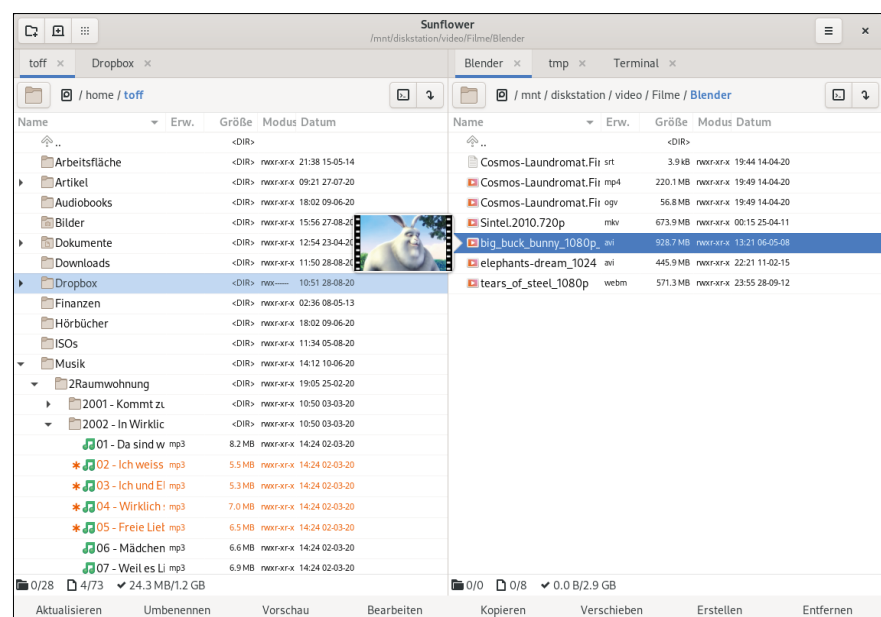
Sunflower
/mnt/diskstation/video/Filme/Blender

toff × Dropbox ×

/ home / toff

| Name | Erw. | Größe | Modus | Datum |
|---|---|---|---|---|
| .. | | <DIR> | | |
| Arbeitsfläche | | <DIR> | rwxr-xr-x | 21:38 15-05-14 |
| Artikel | | <DIR> | rwxr-xr-x | 09:21 27-07-20 |
| Audiobooks | | <DIR> | rwxr-xr-x | 18:02 09-06-20 |
| Bilder | | <DIR> | rwxr-xr-x | 15:56 27-08-20 |
| Dokumente | | <DIR> | rwxr-xr-x | 12:54 23-04-20 |
| Downloads | | <DIR> | rwxr-xr-x | 11:50 28-08-20 |
| Dropbox | | <DIR> | rwx------ | 10:51 28-08-20 |
| Finanzen | | <DIR> | rwxr-xr-x | 02:36 08-05-13 |
| Hörbücher | | <DIR> | rwxr-xr-x | 18:02 09-06-20 |
| ISOs | | <DIR> | rwxr-xr-x | 11:34 05-08-20 |
| Musik | | <DIR> | rwxr-xr-x | 14:12 10-06-20 |
| 2Raumwohnung | | <DIR> | rwxr-xr-x | 19:05 25-02-20 |
| 2001 - Kommt zu | | <DIR> | rwxr-xr-x | 10:50 03-03-20 |
| 2002 - In Wirklic | | <DIR> | rwxr-xr-x | 10:50 03-03-20 |
| 01 - Da sind w | mp3 | 8.2 MB | rwxr-xr-x | 14:24 02-03-20 |
| 02 - Ich weiss | mp3 | 5.5 MB | rwxr-xr-x | 14:24 02-03-20 |
| 03 - Ich und El | mp3 | 5.3 MB | rwxr-xr-x | 14:24 02-03-20 |
| 04 - Wirklich | mp3 | 7.0 MB | rwxr-xr-x | 14:24 02-03-20 |
| 05 - Freie Liet | mp3 | 6.5 MB | rwxr-xr-x | 14:24 02-03-20 |
| 06 - Mädchen | mp3 | 6.6 MB | rwxr-xr-x | 14:24 02-03-20 |
| 07 - Weil es Li | mp3 | 6.9 MB | rwxr-xr-x | 14:24 02-03-20 |

0/28 4/73 24.3 MB/1.2 GB

Blender × tmp × Terminal ×

/ mnt / diskstation / video / Filme / Blender

| Name | Erw. | Größe | Modus | Datum |
|---|---|---|---|---|
| .. | | <DIR> | | |
| Cosmos-Laundromat.Fi | srt | 3.9 kB | rwxr-xr-x | 19:44 14-04-20 |
| Cosmos-Laundromat.Fi | mp4 | 220.1 MB | rwxr-xr-x | 19:49 14-04-20 |
| Cosmos-Laundromat.Fi | ogv | 56.8 MB | rwxr-xr-x | 19:49 14-04-20 |
| Sintel.2010.720p | mkv | 673.9 MB | rwxr-xr-x | 00:15 25-04-11 |
| big_buck_bunny_1080p_ | avi | 928.7 MB | rwxr-xr-x | 13:21 06-05-08 |
| elephants-dream_1024 | avi | 445.9 MB | rwxr-xr-x | 22:21 11-02-15 |
| tears_of_steel_1080p | webm | 571.3 MB | rwxr-xr-x | 23:55 28-09-12 |

0/0 0/8 0.0 B/2.9 GB

Aktualisieren Umbenennen Vorschau Bearbeiten Kopieren Verschieben Erstellen Entfernen